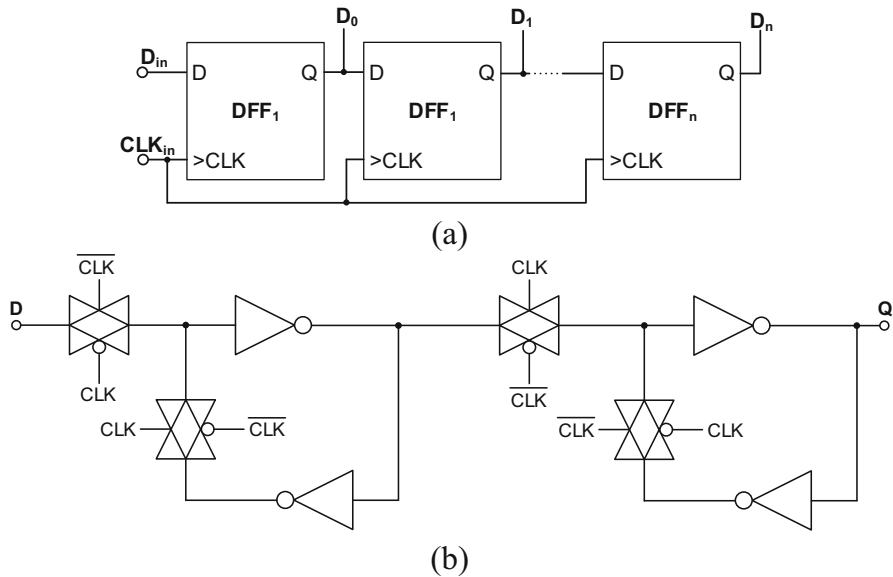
$D_0$

$D_1$

$D_n$

$D_{in}$

D

Q

$DFF_1$

D

Q

$DFF_1$

D

Q

$DFF_n$

$CLK_{in}$

>CLK

>CLK

>CLK

(a)

$\overline{CLK}$

D

CLK

CLK

$\overline{CLK}$

CLK

$\overline{CLK}$

Q

$\overline{CLK}$

CLK

(b)